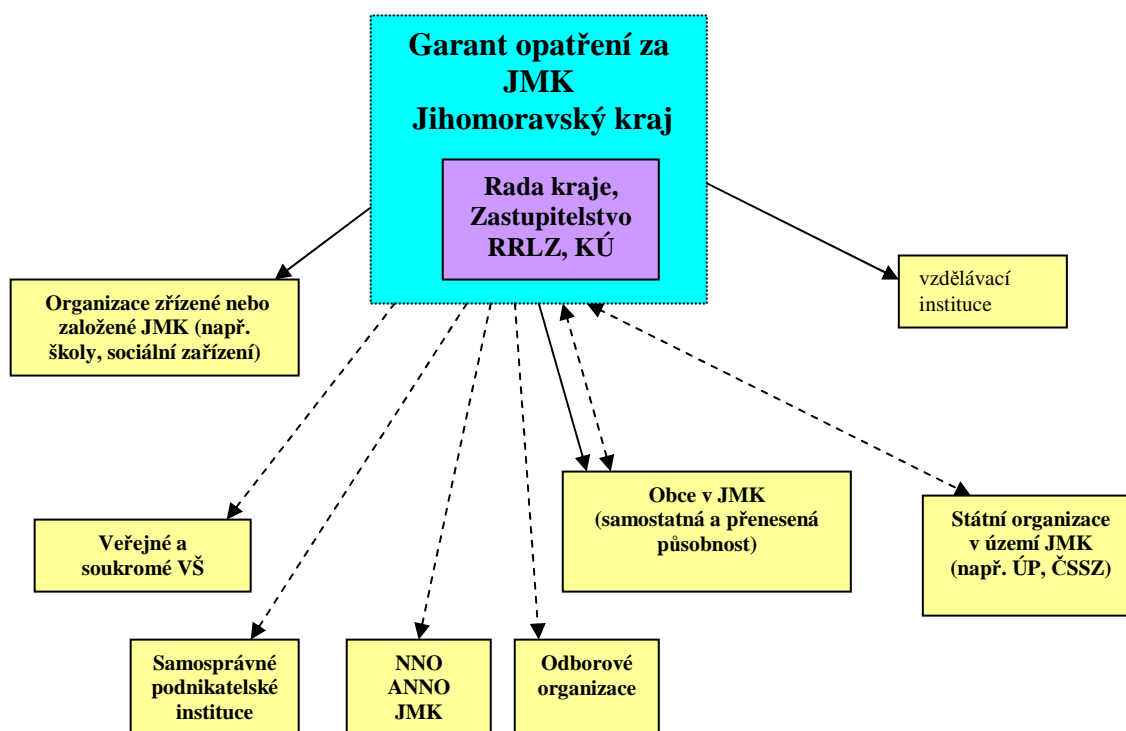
Garant opatření za JMK
Jihomoravský kraj

Rada kraje, Zastupitelstvo RRLZ, KÚ

Organizace zřízené nebo založené JMK (např. školy, sociální zařízení)

vzdělávací instituce

Veřejné a soukromé VŠ

Obce v JMK (samostatná a přenesená působnost)

Státní organizace v území JMK (např. ÚP, ČSSZ)

Samosprávné podnikatelské instituce

NNO ANNO JMK

Odborové organizace